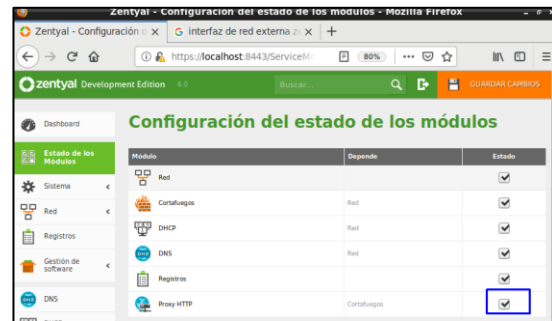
Zentyal - Configuración del estado de los módulos - Mozilla Firefox

Zentyal - Configuración d ×
interfaz de red externa z ×
+

https://localhost:8443/ServiceM
80%
···

zentyal Development Edition 6.0
Buscar...
GUARDAR CAMBIOS

Dashboard
Estado de los Módulos
Sistema
Red
Registros
Gestión de software
DNS

Configuración del estado de los módulos

| Módulo | Depende | Estado |
|---|---|---|
| Red | | ✔ |
| Cortafuegos | Red | ✔ |
| DHCP | Red | ✔ |
| DNS | Red | ✔ |
| Registros | | ✔ |
| Proxy HTTP | Cortafuegos | ✔ |